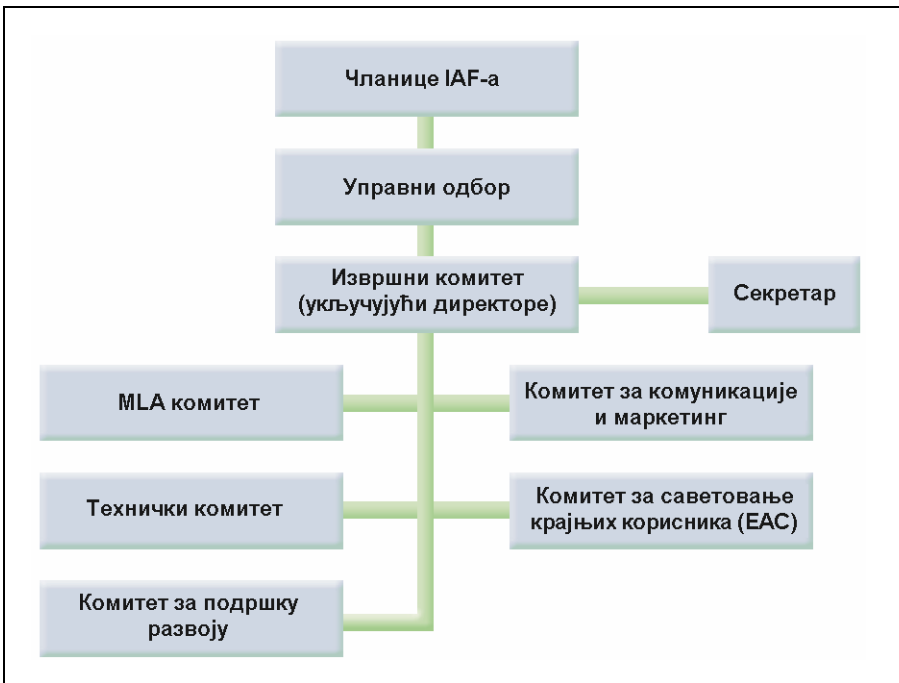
Чланице IAF-а

Управни одбор

Извршни комитет (укључујући директоре)

Секретар

MLA комитет

Комитет за комуникације и маркетинг

Технички комитет

Комитет за саветовање крајњих корисника (EAC)

Комитет за подршку развоју